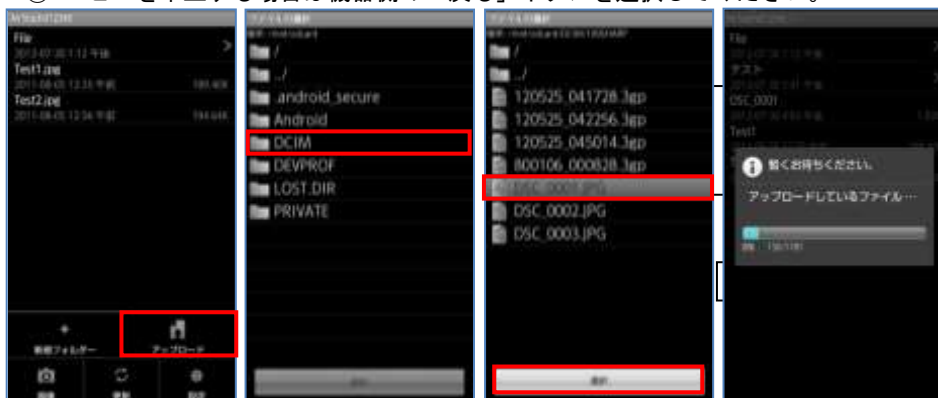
File
Test1.jpg
Test2.jpg
新規フォルダー
アップロード

ファイルの選択
/
../
.android_secure
Android
DCIM
DEVPROF
LOST.DIR
PRIVATE

ファイルの選択
/
../
120525_041728.3gp
120525_042256.3gp
120525_045014.3gp
800106_000828.3gp
DSC_0001.JPG
DSC_0002.JPG
DSC_0003.JPG
選択

File
テスト
DSC_0001
Test1
暫くお待ちください。
アップロードしているファイル…